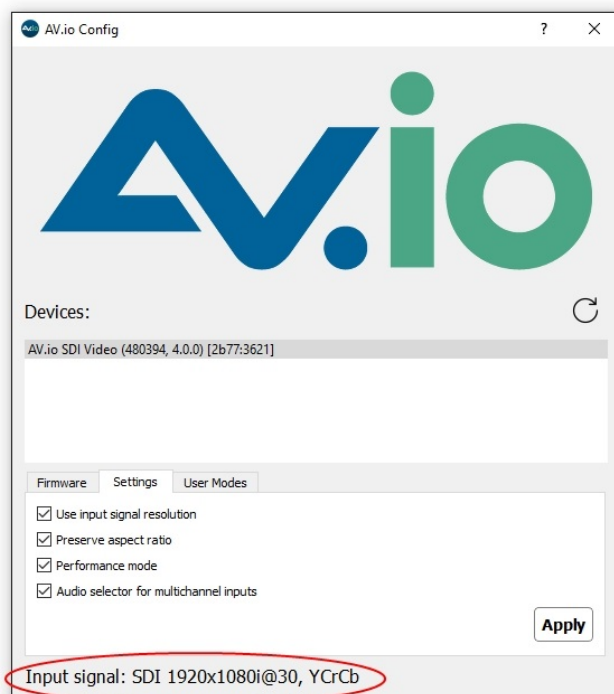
AV.io Config

?

X

AV.io

Devices:

AV.io SDI Video (480394, 4.0.0) [2b77:3621]

Firmware | Settings | User Modes

Use input signal resolution

Preserve aspect ratio

Performance mode

Audio selector for multichannel inputs

Apply

Input signal: SDI 1920x1080i@30, YCrCb